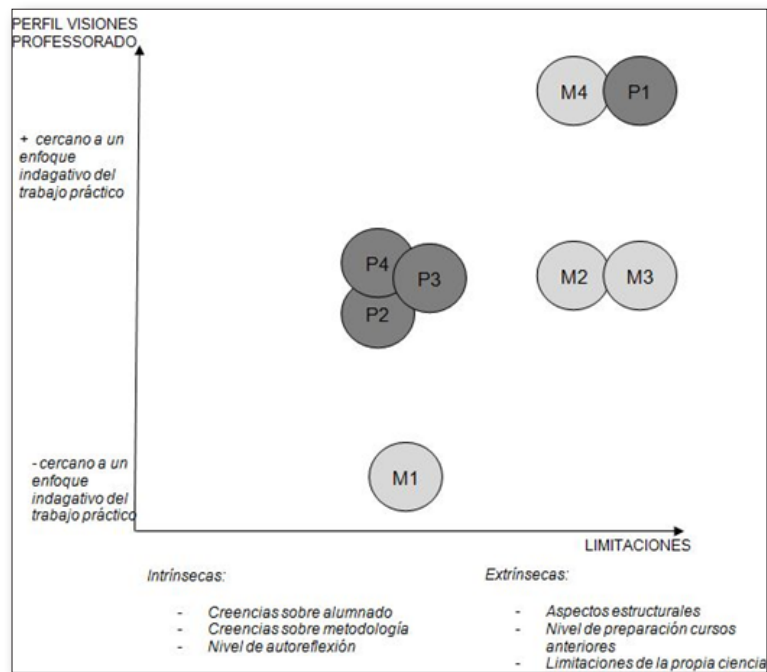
PERFIL VISIONES PROFESSORADO

+ cercano a un enfoque indagativo del trabajo práctico

- cercano a un enfoque indagativo del trabajo práctico

M4
P1
P4
P3
P2
M2
M3
M1

LIMITACIONES

Intrínsecas:

- Creencias sobre alumnado
- Creencias sobre metodología
- Nivel de autoreflexión

Extrínsecas:

- Aspectos estructurales
- Nivel de preparación cursos anteriores
- Limitaciones de la propia ciencia